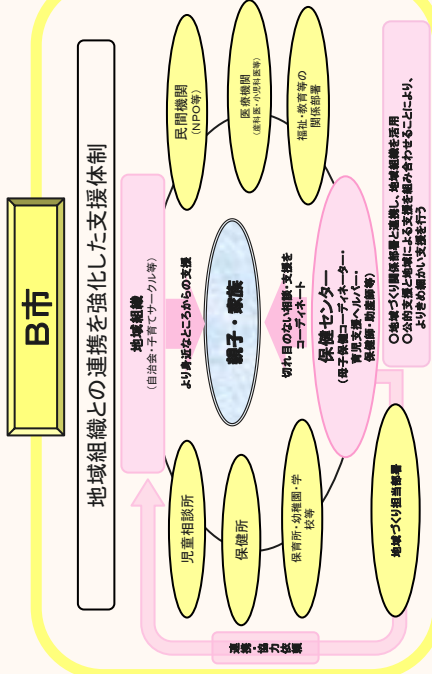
B市

地域組織との連携を強化した支援体制

民間機関
（NPO等）

医療機関
（産科医・小児科医等）

福祉・教育等の
関係部署

地域組織
（自治会・子育てサークル等）

より身近なところからの支援

親子・家族

切れ目のない相談・支援を
コーディネート

保健センター
（母子保健コーディネーター・
育児支援ヘルパー・
保健師・助産師等）

○地域づくり関係部署と連携し、地域組織を活用
○公的支援と地域による支援を組み合わせることにより、
よりきめ細かい支援を行う

児童相談所

保健所

保育所・幼稚園・学
校等

地域づくり担当部署

連携・協力依頼